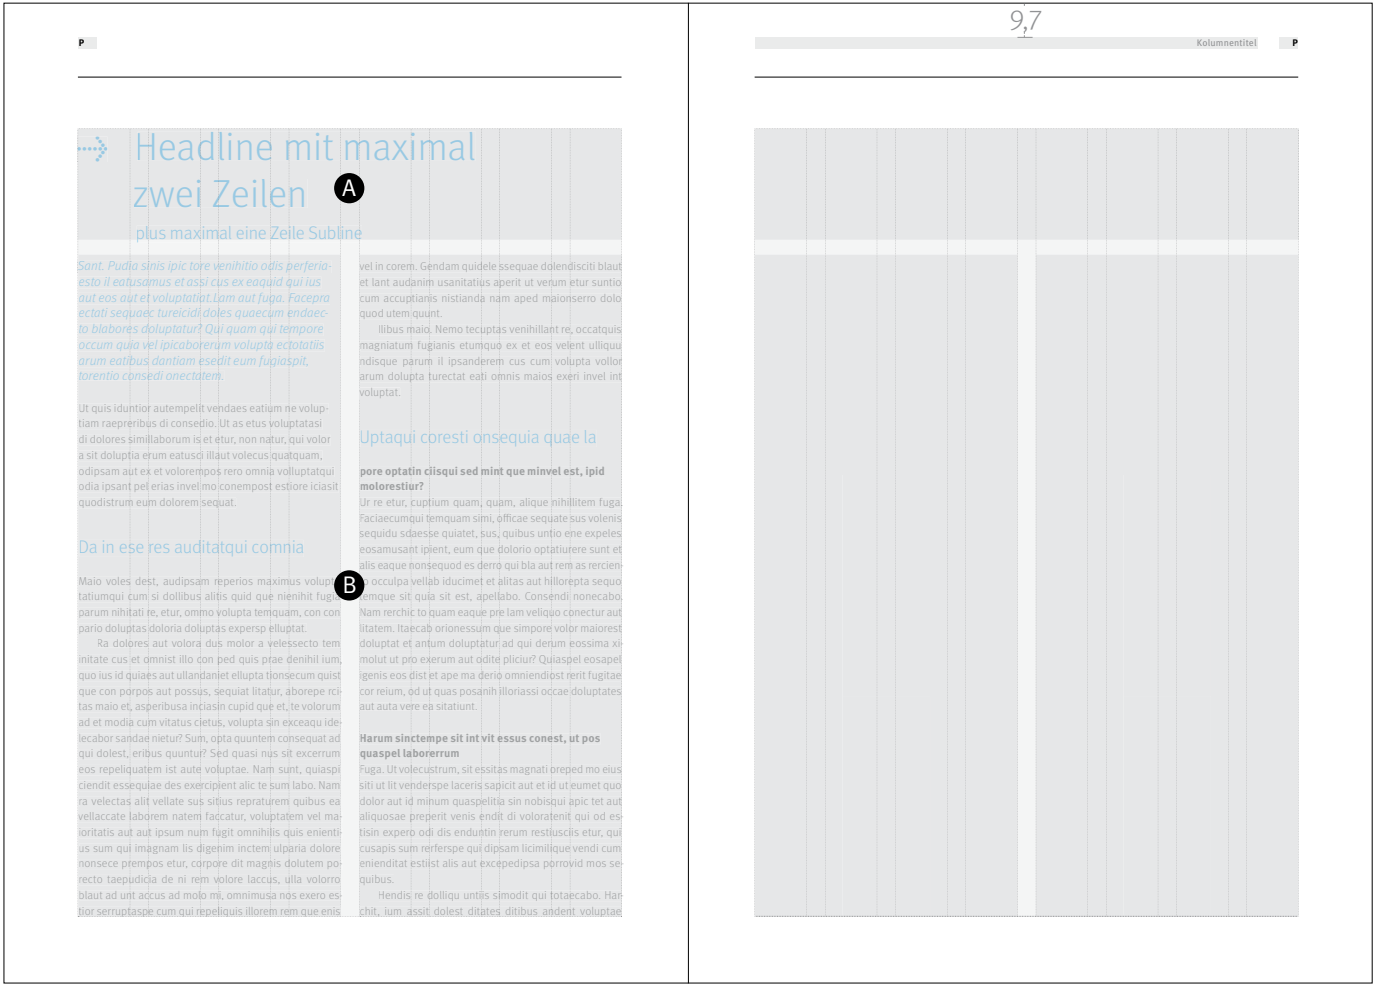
P

Headline mit maximal zwei Zeilen

A

plus maximal eine Zeile Subline

Sant. Pudia sinis ipic tore venihitio odis perferia-esto il eatusamus et assi cus ex eaquid qui ius aut eos aut et voluptatiat.Lam aut fuga. Facepra ectati sequaec tureicidi doles quaecum endaec-to blabores doluptatur? Qui quam qui tempore occum quia vel ipicaborerum volupta ectotatiis arum eatibus dantiam esedit eum fugiaspit, torentio consedi onectatem.

Ut quis iduntior autempelit vendaes eatium ne volup-tiam raepreribus di consedio. Ut as etus voluptatasi di dolores simillaborum is et etur, non natur, qui volor a sit doluptia erum eatusci illaut volecus quatquam, odipsam aut ex et volorempos rero omnia volluptatqui odia ipsant pel erias invel mo conempost estiore iciasit quodistrum eum dolorem sequat.

Da in ese res auditatqui comnia

B

Maio voles dest, audipsam reperios maximus volup-tatiumqui cum si dollibus alitis quid que nienihit fugit parum nihitati re, etur, omnio volupta temquam, con con pario doluptas doloria doluptas expersp elluptat.

Ra dolores aut volora dus molor a velessecto tem initate cus et omnist illo con ped quis prae denihil ium, quo ius id quiaes aut ullandaniet ellupta tionsecum quist que con porpos aut possus, sequiat litatur, aborepe rci-tas maio et, asperibusa inciasin cupid que et, te volorum ad et modia cum vitatus cietus, volupta sin exceaqu ide-lecabor sandae nietur? Sum, opta quuntem consequat ad qui dolest, eribus quuntur? Sed quasi nus sit excerrum eos repeliquatem ist aute voluptae. Nam sunt, quiaspi ciendit essequiae des exercipient alic te sum labo. Nam ra velectas alit vellate sus sitius repraturem quibus ea vellaccate laborem natem faccatur, voluptatem vel ma-ioritatis aut aut ipsum num fugit omnihilis quis enienti-us sum qui imagnam lis digenim inctem ulparia dolore nonsece prempos etur, corpore dit magnis dolutem po-recto taepudicia de ni rem volore laccus, ulla volorro blaut ad unt accus ad molo mi, omnimusa nos exero es-tior serruptaspe cum qui repeliquis illorem rem que enis

vel in corem. Gendam quidele ssequae dolendisciti blaut et lant audanim usanitatius aperit ut verum etur suntio cum accuptianis nistianda nam aped maionserro dolo quod utem quunt.

Ilibus maio. Nemo tecuptas venihillant re, occatquis magniatum fugianis etumquo ex et eos velent ulliqui ndisque parum il ipsanderem cus cum volupta vollor arum dolupta turectat eati omnis maios exeri invel int voluptat.

Uptaqui coresti onsequia quae la

pore optatin cisqui sed mint que minvel est, ipid molorestiur?

Ur re etur, cuptium quam, quam, alique nihillitem fuga. Faciaecumqui temquam simi, officae sequate sus volenis sequidu sdaesse quiatet, sus, quibus untio ene expeles eosamusant ipient, eum que dolorio optatiurere sunt et alis eaque nonsequod es derro qui bla aut rem as rercien-to occulpa vellab iducimet et alitas aut hillorepta sequo temque sit quia sit est, apellabo. Consendi nonecabo. Nam rerchic to quam eaque pre lam veliquo conectur aut litatem. Itaecab orionessum que simpore volor maiorest doluptat et antum doluptatur ad qui derum eossima xi-molut ut pro exerum aut odite pliciur? Quiaspel eosapel igenis eos dist et ape ma derio omniendiost rerit fugitae cor reium, od ut quas posanih illoriassi occae doluptates aut auta vere ea sitatiunt.

Harum sinctempe sit int vit essus conest, ut pos quaspel laborerrum

Fuga. Ut volecustrum, sit essitas magnati breped mo eius siti ut lit venderspe laceris sapicit aut et id ut eumet quo dolor aut id minum quaspelitia sin nobisqui apic tet aut aliquosae preperit venis endit di voloratenit qui od es-tisin expero odi dis enduntin rerum restiuscilis etur, qui cusapis sum rerferspe qui dipsam licimilique vendi cum eniendital estiist alis aut excepedipsa porrovid mos se-quibus.

Hendis re dolliqu untiis simodit qui totaecabo. Har-chit, ium assit dolest ditates ditibus andent voluptae

9,7

Kolumnentitel

P